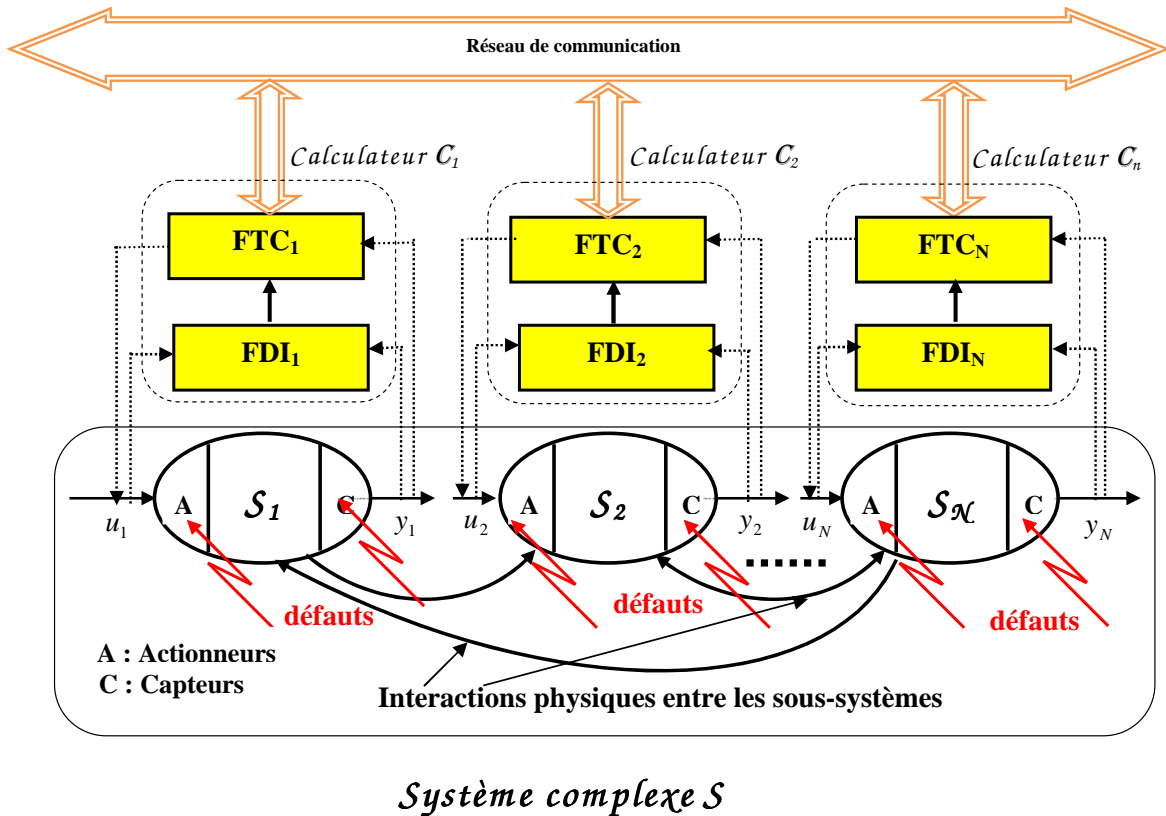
Réseau de communication

Calculateur $C_1$

Calculateur $C_2$

Calculateur $C_n$

FTC$_1$

FDI$_1$

FTC$_2$

FDI$_2$

FTC$_N$

FDI$_N$

$u_1$ A $\mathcal{S}_1$ C $y_1$

$u_2$ A $\mathcal{S}_2$ C $y_2$

$u_N$ A $\mathcal{S}_N$ C $y_N$

......

défauts

défauts

défauts

A : Actionneurs
C : Capteurs

Interactions physiques entre les sous-systèmes

Système complexe S